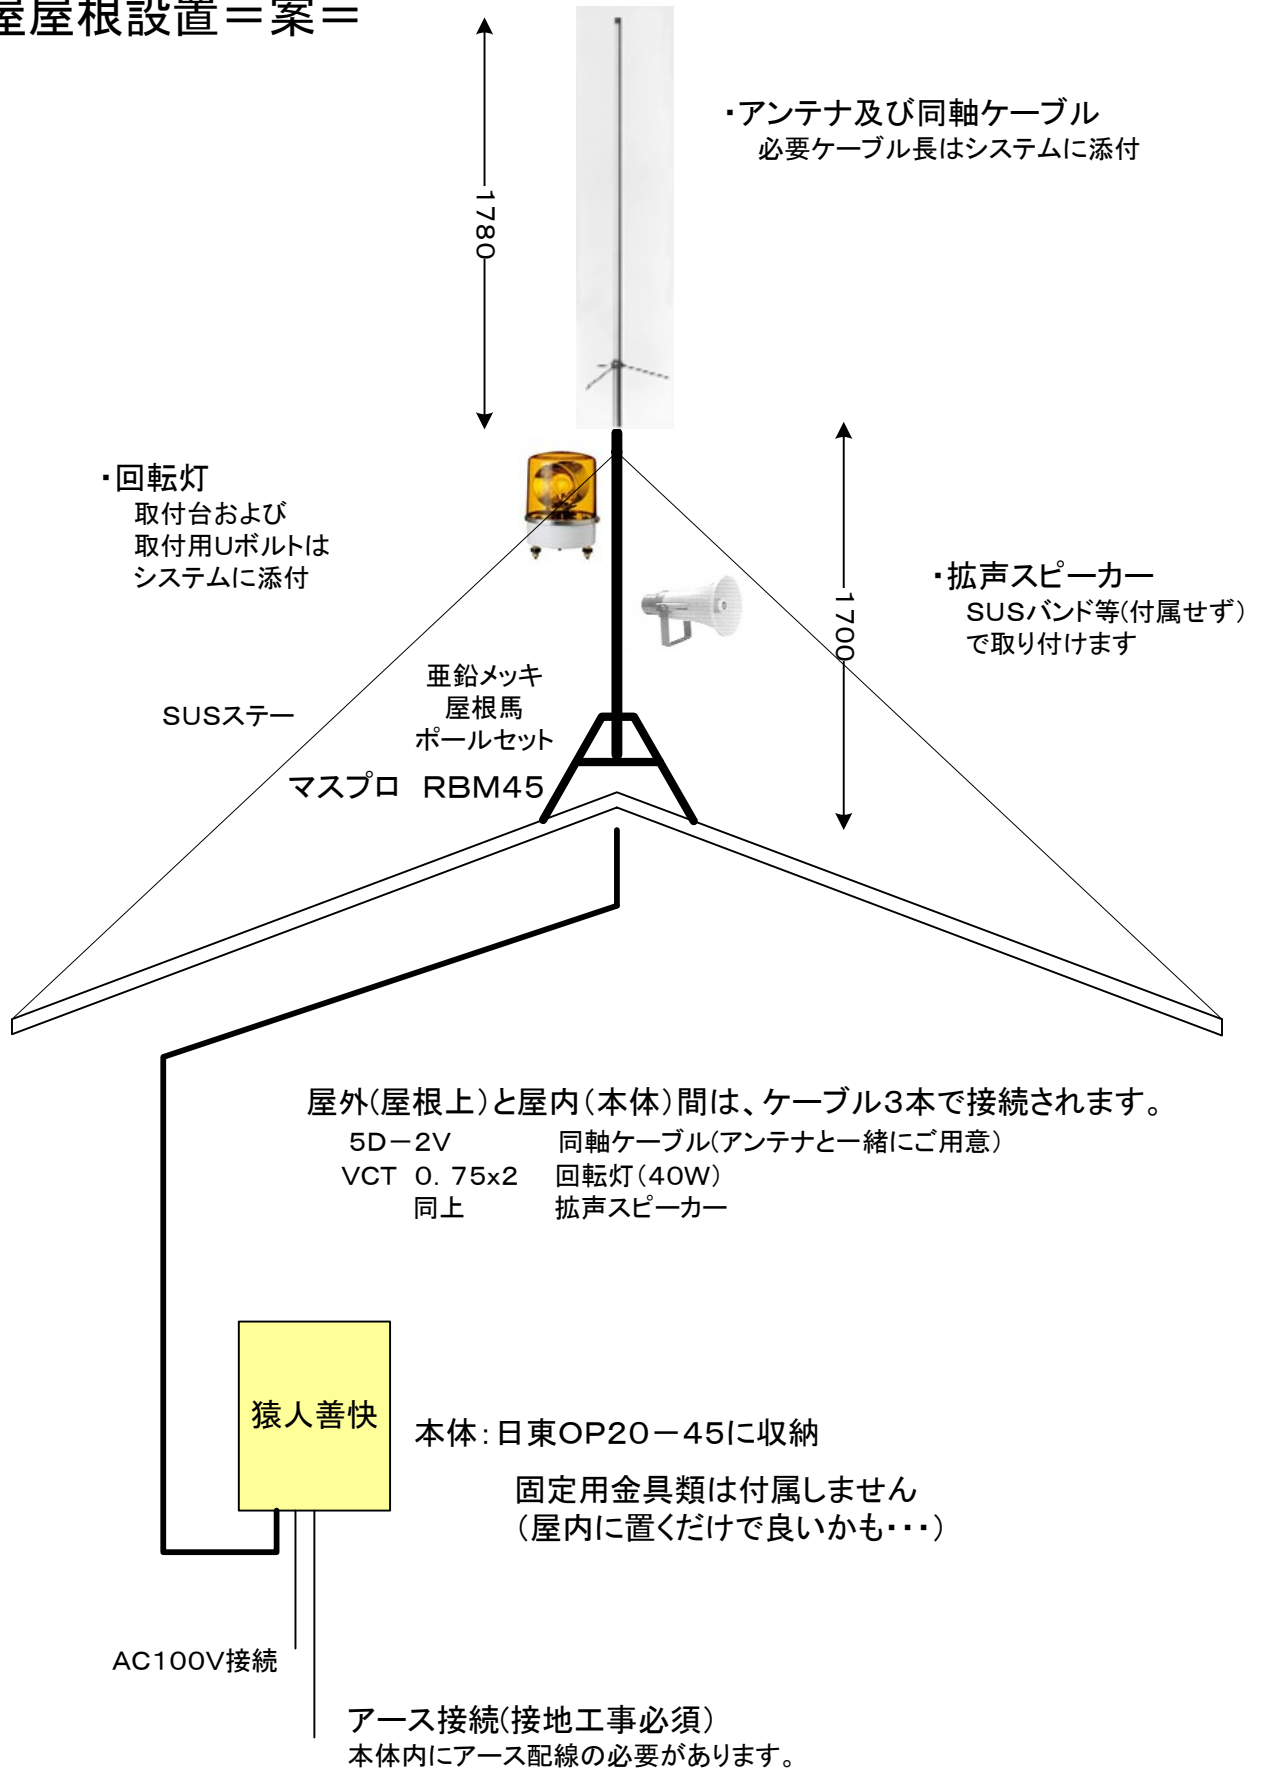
屋屋根設置＝案＝

1780

・アンテナ及び同軸ケーブル
必要ケーブル長はシステムに添付

・回転灯
取付台および
取付用Uボルトは
システムに添付

1700

・拡声スピーカー
SUSバンド等(付属せず)
で取り付けます

亜鉛メッキ
屋根馬
ポールセット

SUSステー

マスプロ　RBM45

屋外(屋根上)と屋内(本体)間は、ケーブル3本で接続されます。

| 5D－2V | 同軸ケーブル(アンテナと一緒にご用意) |
|---|---|
| VCT　0. 75x2 | 回転灯(40W) |
| 同上 | 拡声スピーカー |

猿人善快

本体：日東OP20－45に収納

固定用金具類は付属しません
(屋内に置くだけで良いかも・・・)

AC100V接続

アース接続(接地工事必須)
本体内にアース配線の必要があります。